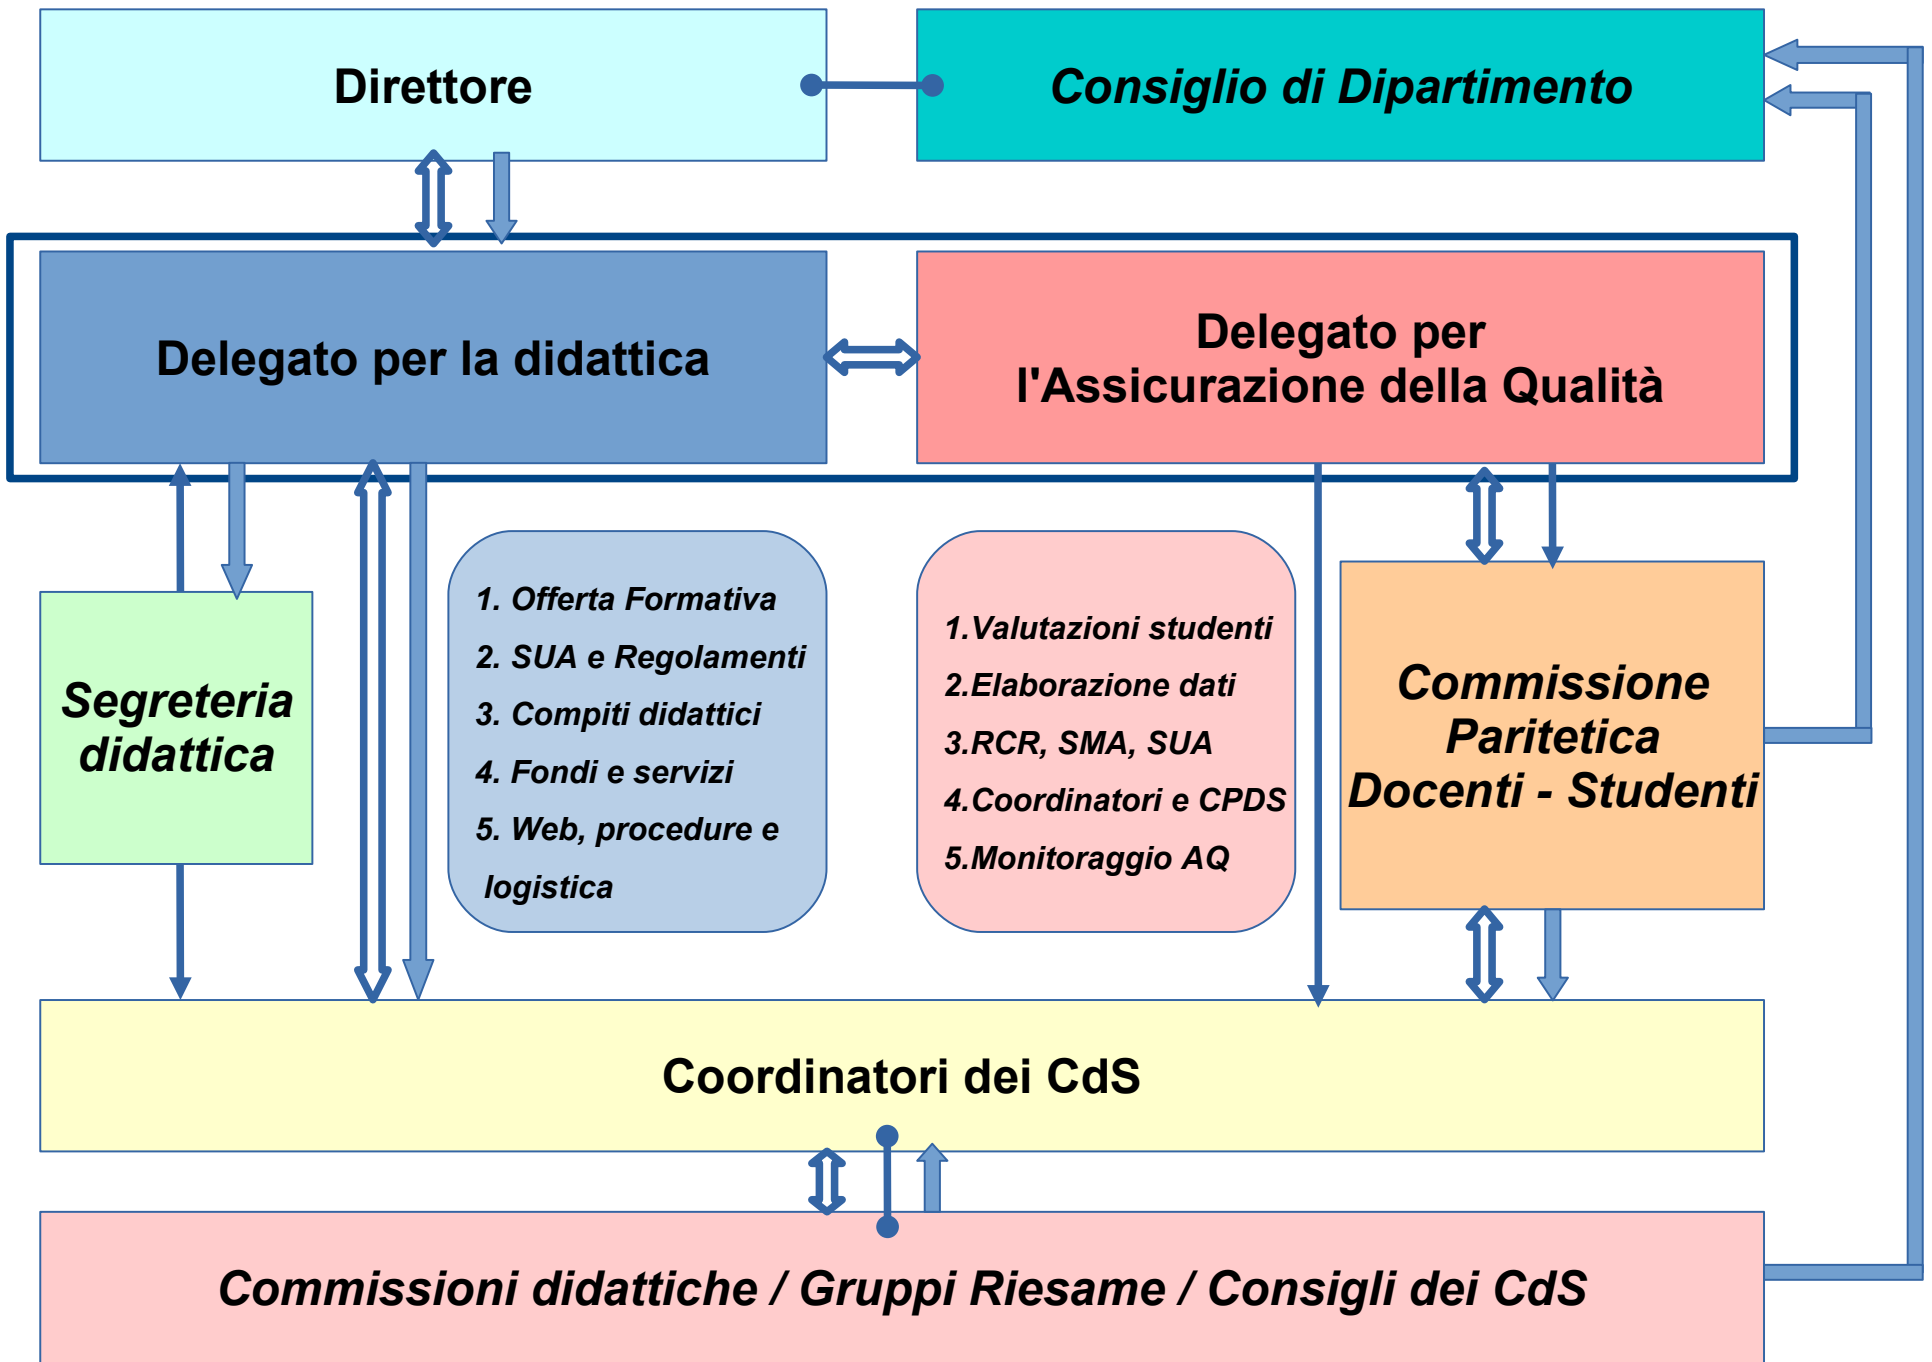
Direttore

Consiglio di Dipartimento

Delegato per la didattica

Delegato per l'Assicurazione della Qualità

Segreteria didattica

1. Offerta Formativa
2. SUA e Regolamenti
3. Compiti didattici
4. Fondi e servizi
5. Web, procedure e logistica

1.Valutazioni studenti
2.Elaborazione dati
3.RCR, SMA, SUA
4.Coordinatori e CPDS
5.Monitoraggio AQ

Commissione Paritetica Docenti - Studenti

Coordinatori dei CdS

Commissioni didattiche / Gruppi Riesame / Consigli dei CdS